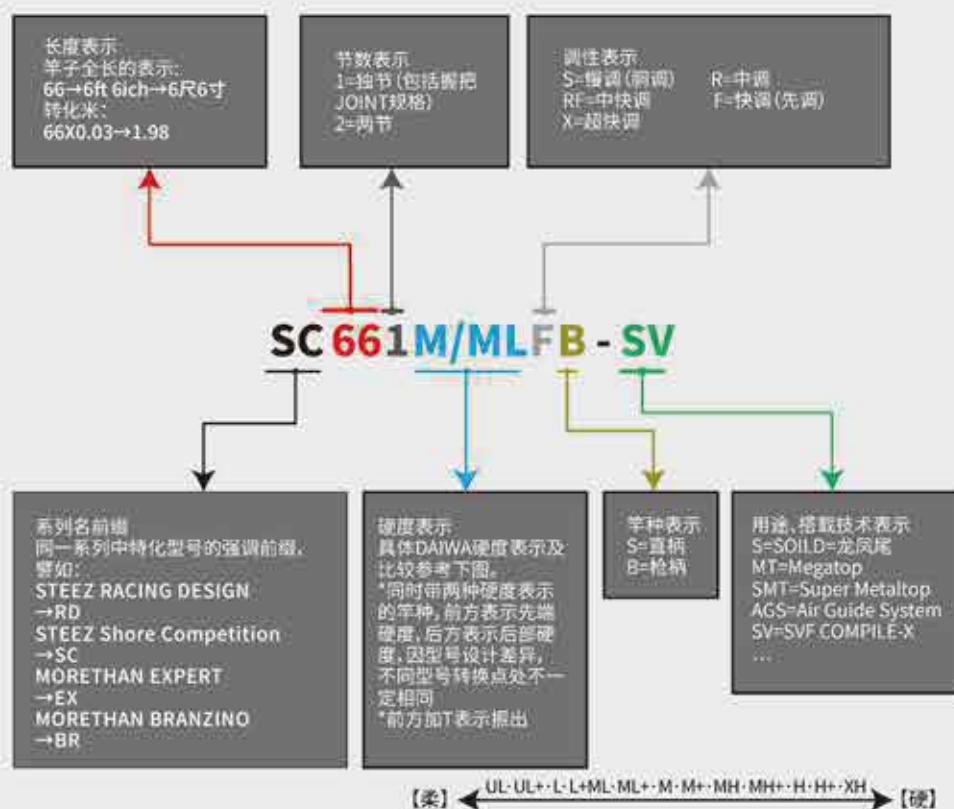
长度表示
竿子全长的表示:
66→6ft 6ich→6尺6寸
转化米:
66X0.03→1.98

节数表示
1=独节(包括握把JOINT规格)
2=两节

调性表示
S=慢调(胴调)
R=中调
RF=中快调
F=快调(先调)
X=超快调

SC661M/MLFB - SV

系列名前缀
同一系列中特化型号的强调前缀,譬如:
STEEZ RACING DESIGN
→RD
STEEZ Shore Competition
→SC
MORETHAN EXPERT
→EX
MORETHAN BRANZINO
→BR

硬度表示
具体DAIWA硬度表示及比较参考下图。
*同时带两种硬度表示的竿种,前方表示先端硬度,后方表示后部硬度,因型号设计差异,不同型号转换点处不一定相同
*前方加T表示振出

竿种表示
S=直柄
B=枪柄

用途,搭载技术表示
S=SOILD=龙凤尾
MT=Megatop
SMT=Super Metaltop
AGS=Air Guide System
SV=SVF COMPILE-X
...

【柔】 UL·UL+·L·L+ML·ML+·M·M+·MH·MH+·H·H+·XH 【硬】